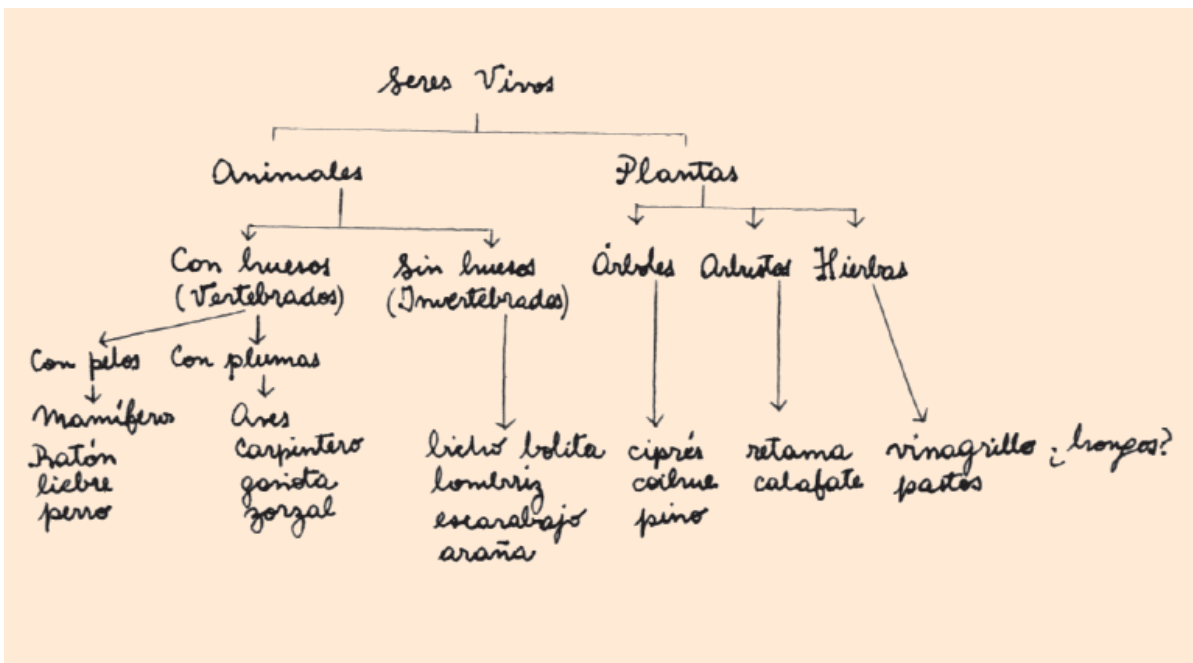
Seres Vivos

Animales

Plantas

Con huesos (Vertebrados)

Sin huesos (Invertebrados)

Árboles

Arbustos

Hierbas

Con pelos

Con plumas

Mamíferos

Aves

Ratón
liebre
perro

carpintero
gorriota
zorzal

bicho bolita
lombriz
escarabajo
araña

ciprés
coihue
pino

retama
calafate

vinagrillo
pastos

¿hongos?